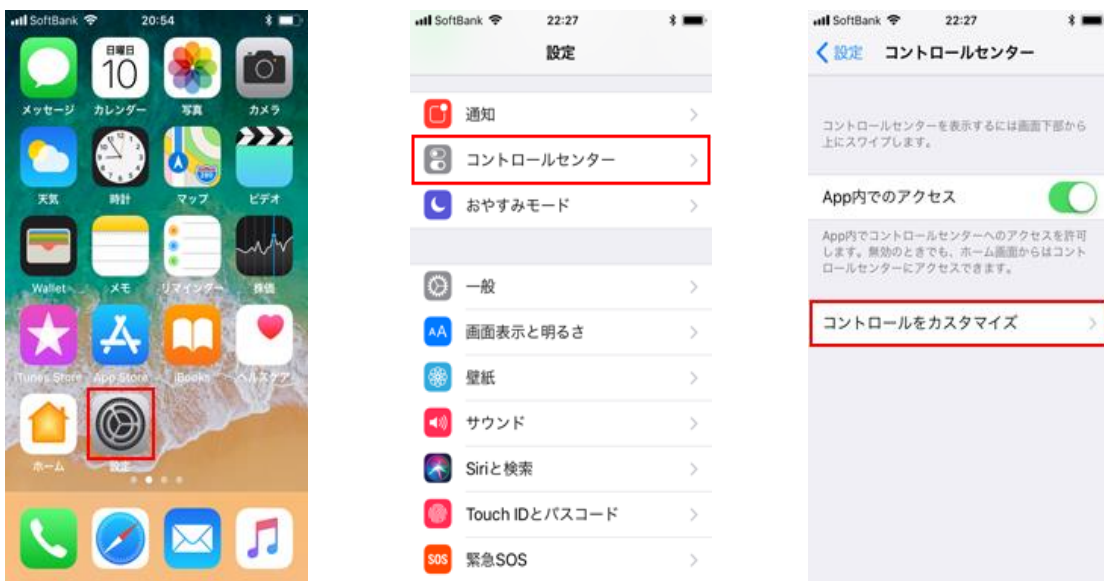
SoftBank 20:54

日曜日 10

メッセージ カレンダー 写真 カメラ

天気 時計 マップ ビデオ

Wallet メモ リマインダー 株価

iTunes Store App Store iBooks ヘルスケア

ホーム 設定

SoftBank 22:27

設定

通知

コントロールセンター

おやすみモード

一般

画面表示と明るさ

壁紙

サウンド

Siriと検索

Touch IDとパスコード

緊急SOS

SoftBank 22:27

設定 コントロールセンター

コントロールセンターを表示するには画面下部から上にスワイプします。

App内でのアクセス

App内でコントロールセンターへのアクセスを許可します。無効のときでも、ホーム画面からはコントロールセンターにアクセスできます。

コントロールをカスタマイズ